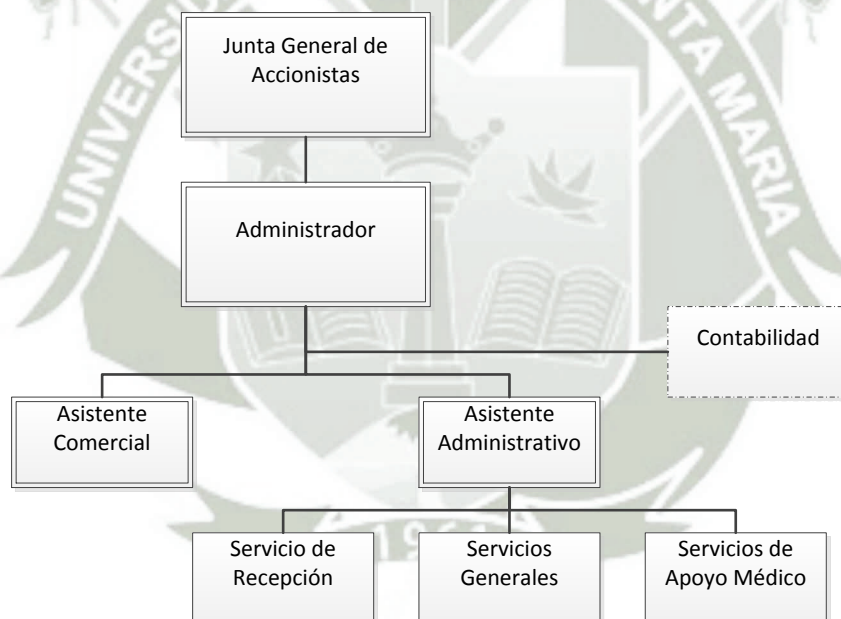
Junta General de Accionistas

Administrador

Contabilidad

Asistente Comercial

Asistente Administrativo

Servicio de Recepción

Servicios Generales

Servicios de Apoyo Médico

UNIVERSIDAD CATÓLICA DE SANTA MARÍA